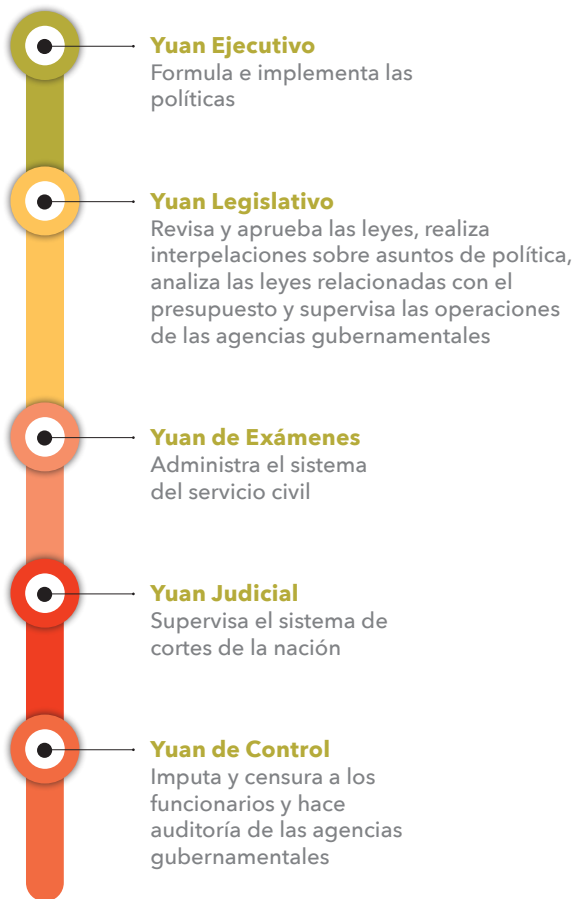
Yuan Ejecutivo
Formula e implementa las políticas

Yuan Legislativo
Revisa y aprueba las leyes, realiza interpelaciones sobre asuntos de política, analiza las leyes relacionadas con el presupuesto y supervisa las operaciones de las agencias gubernamentales

Yuan de Exámenes
Administra el sistema del servicio civil

Yuan Judicial
Supervisa el sistema de cortes de la nación

Yuan de Control
Imputa y censura a los funcionarios y hace auditoría de las agencias gubernamentales